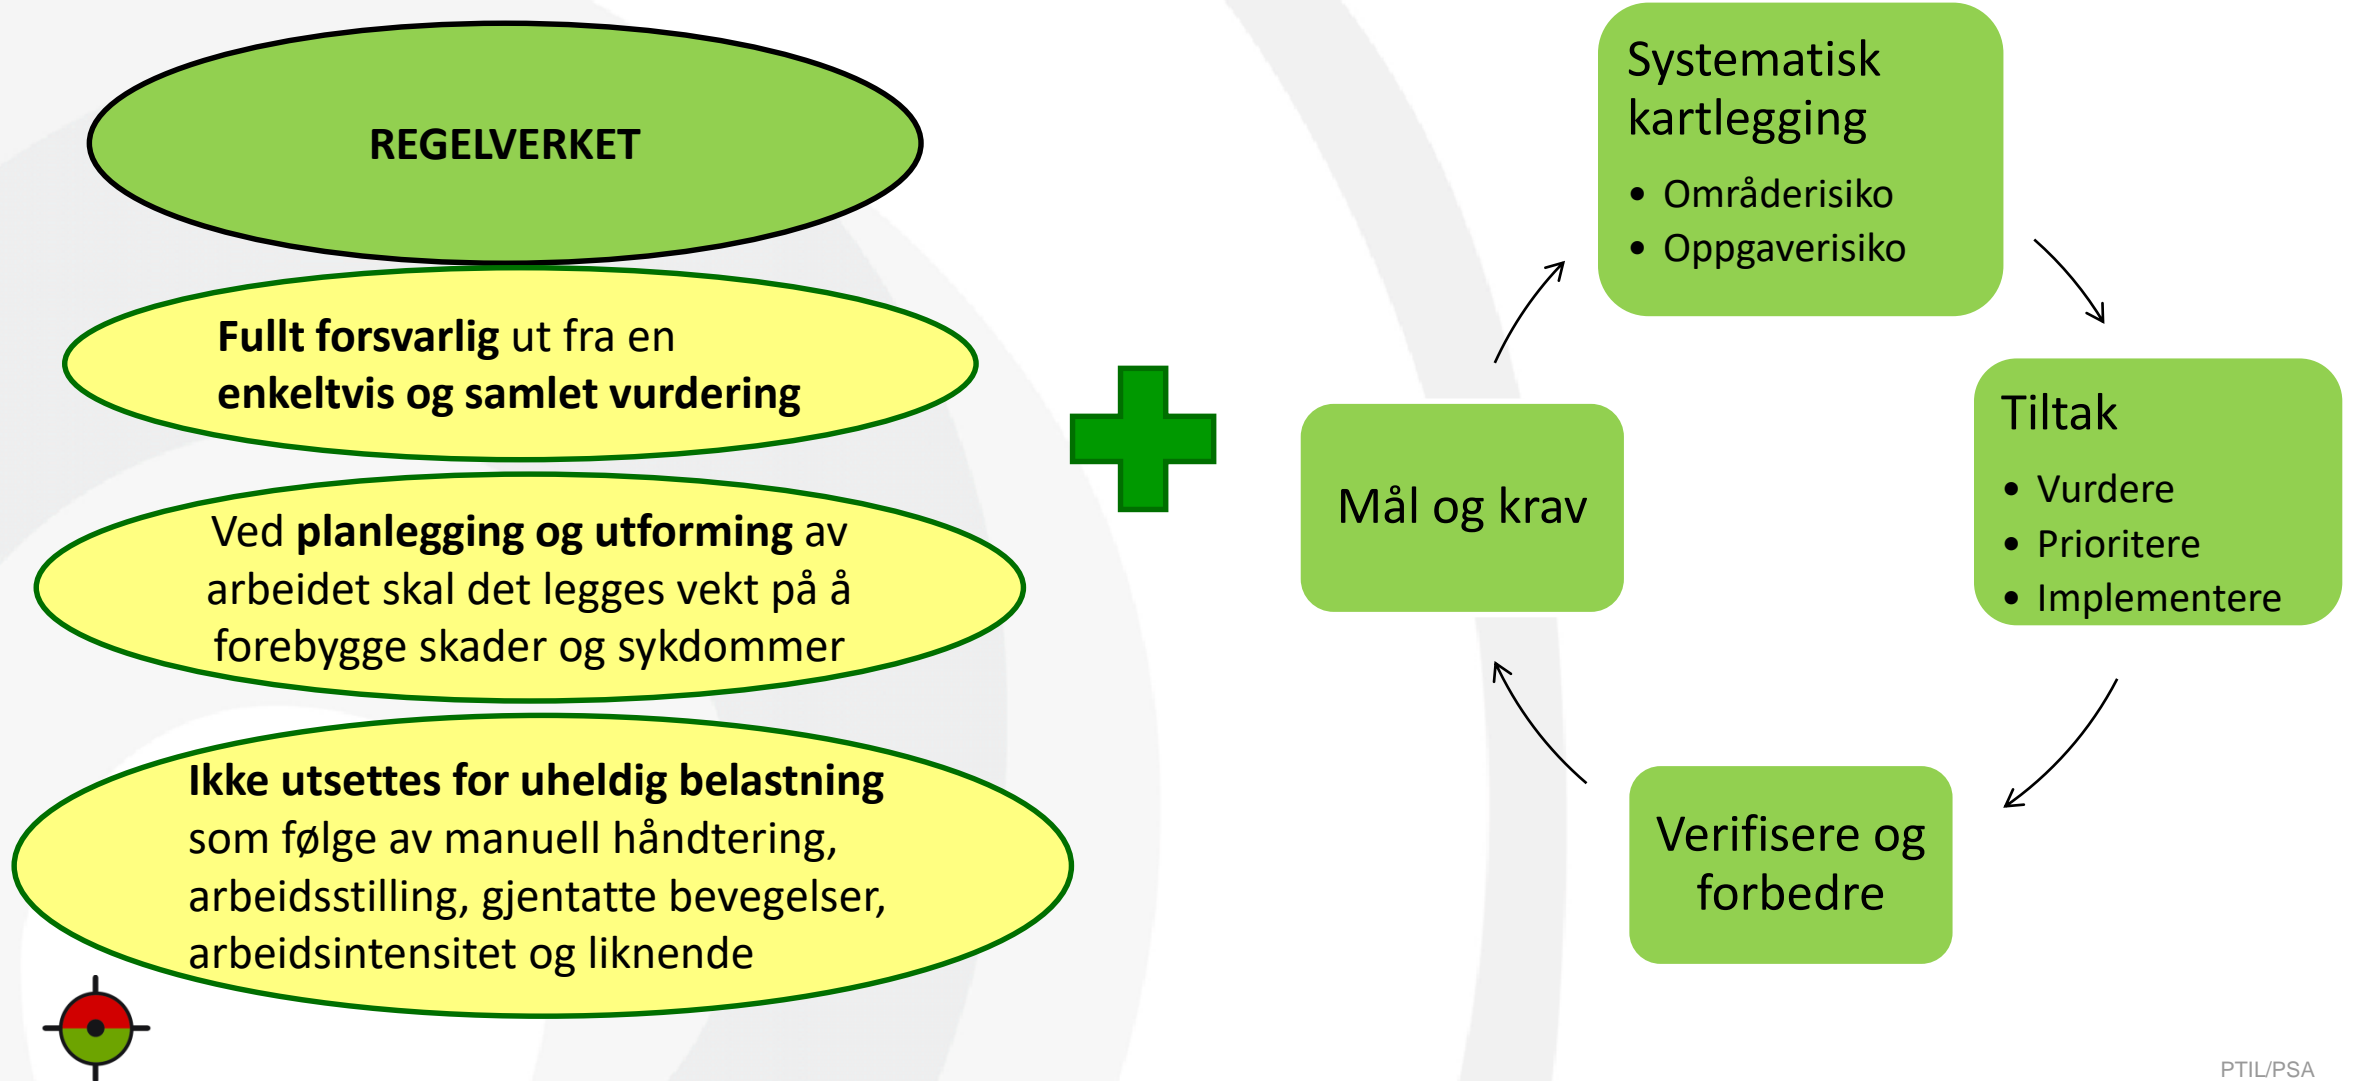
REGELVERKET

**Fullt forsvarlig** ut fra en **enkeltvis og samlet vurdering**

Ved **planlegging og utforming** av arbeidet skal det legges vekt på å forebygge skader og sykdommer

**Ikke utsettes for uheldig belastning** som følge av manuell håndtering, arbeidsstilling, gjentatte bevegelser, arbeidsintensitet og liknende

Systematisk kartlegging
- Områderisiko
- Oppgaverisiko

Tiltak
- Vurdere
- Prioritere
- Implementere

Verifisere og forbedre

Mål og krav

PTIL/PSA